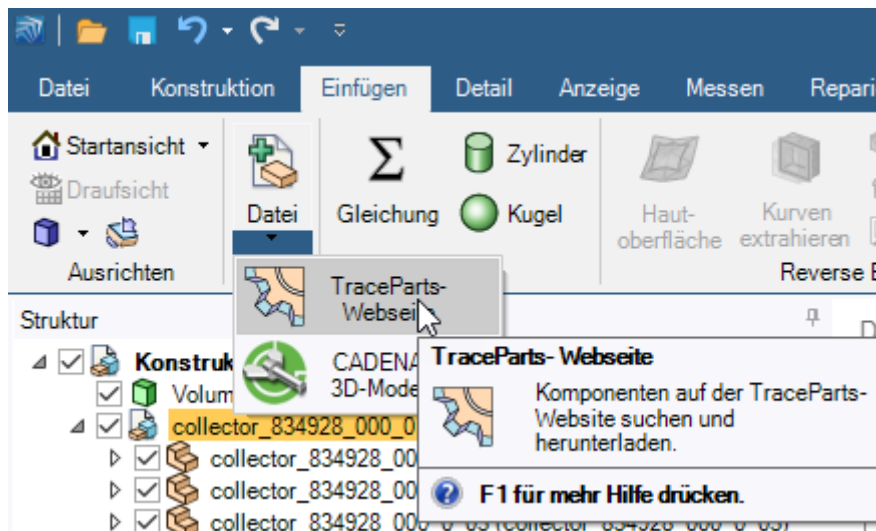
Datei Konstruktion Einfügen Detail Anzeige Messen Repari

Startansicht
Draufsicht
Ausrichten

Datei

Σ
Gleichung

Zylinder
Kugel

Hautoberfläche
Kurven extrahieren
Reverse E

TraceParts-Webseite
CADENA
3D-Mode

Struktur
Konstruk
Volum
collector_834928_000_0
collector_834928_00
collector_834928_00
collector_834928_000_0_03 (collector_834928_000_0_03)

TraceParts- Webseite
Komponenten auf der TraceParts-Website suchen und herunterladen.
F1 für mehr Hilfe drücken.